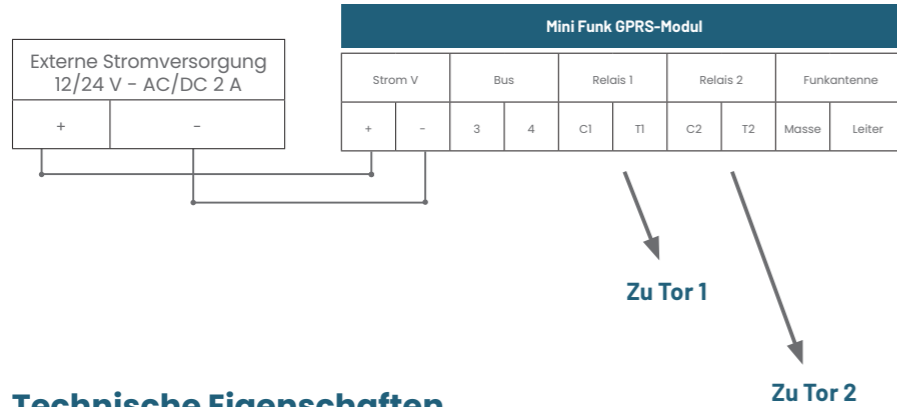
Externe Stromversorgung
12/24 V - AC/DC 2 A

| + | - |
|---|---|

Mini Funk GPRS-Modul

| Strom V | | Bus | | Relais 1 | | Relais 2 | | Funkantenne | |
|---|---|---|---|---|---|---|---|---|---|
| + | - | 3 | 4 | C1 | T1 | C2 | T2 | Masse | Leiter |

Zu Tor 1

Zu Tor 2

Technische Eigenschaften